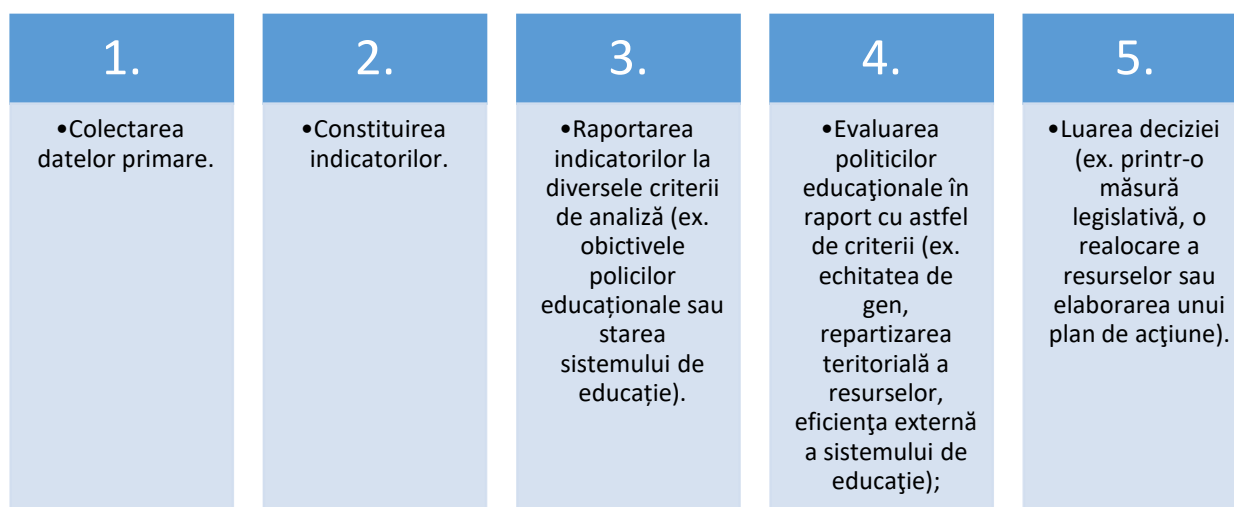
1.

•Colectarea datelor primare.

2.

•Constituirea indicatorilor.

3.

•Raportarea indicatorilor la diversele criterii de analiză (ex. obictivele policilor educaționale sau starea sistemului de educație).

4.

•Evaluarea politicilor educaţionale în raport cu astfel de criterii (ex. echitatea de gen, repartizarea teritorială a resurselor, eficienţa externă a sistemului de educaţie);

5.

•Luarea deciziei (ex. printr-o măsură legislativă, o realocare a resurselor sau elaborarea unui plan de acţiune).